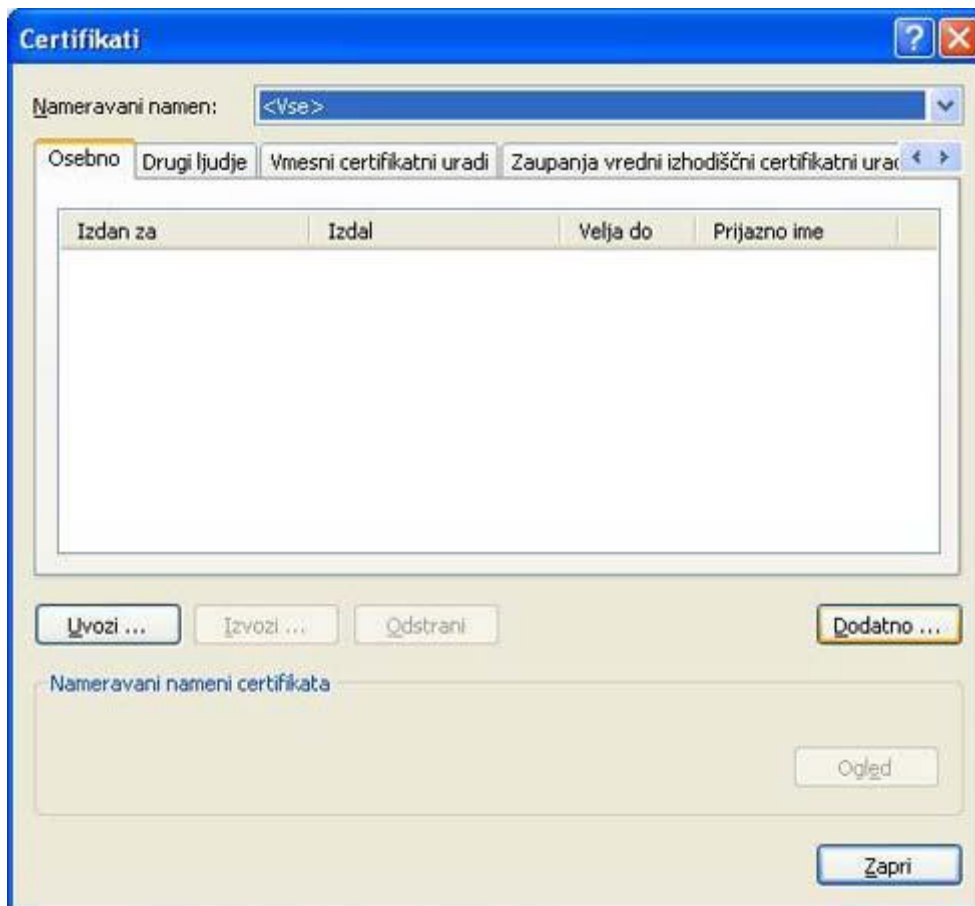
Certifikati

Nameravani namen: <Vse>

Osebno | Drugi ljudje | Vmesni certifikatni uradi | Zaupanja vredni izhodiščni certifikatni urac

| Izdan za | Izdal | Velja do | Prijazno ime |
|---|---|---|---|

Uvozi ... Izvozi ... Odstrani Dodatno ...

Nameravani nameni certifikata

Ogled

Zapri